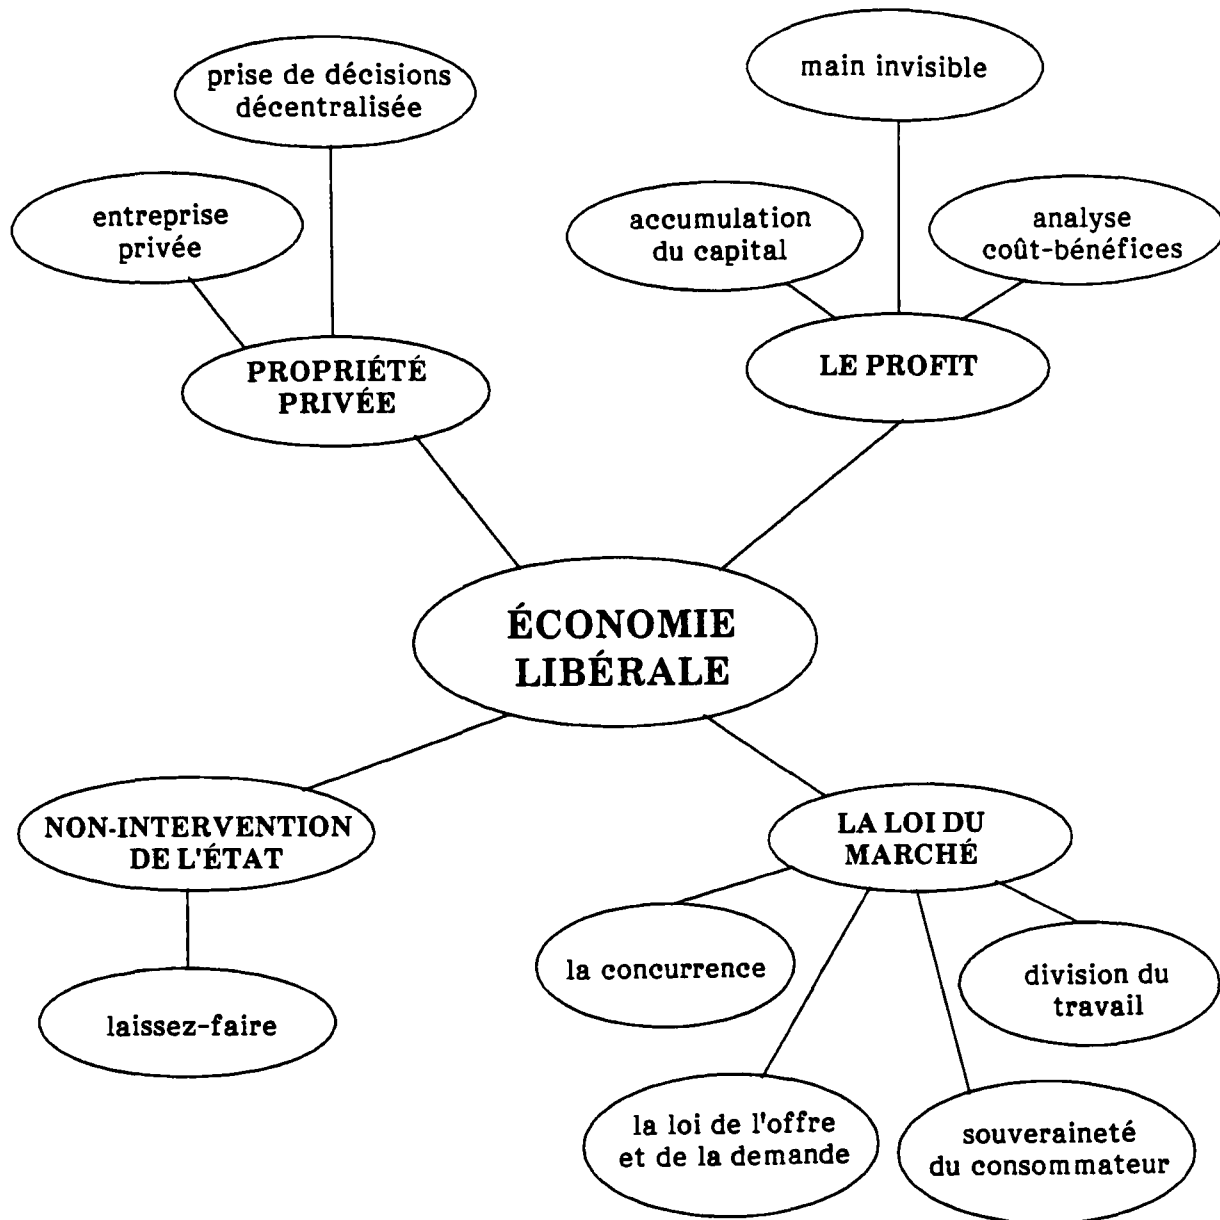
prise de décisions décentralisée

entreprise privée

PROPRIÉTÉ PRIVÉE

main invisible

accumulation du capital

analyse coût-bénéfices

LE PROFIT

ÉCONOMIE LIBÉRALE

NON-INTERVENTION DE L'ÉTAT

laissez-faire

LA LOI DU MARCHÉ

la concurrence

division du travail

la loi de l'offre et de la demande

souveraineté du consommateur